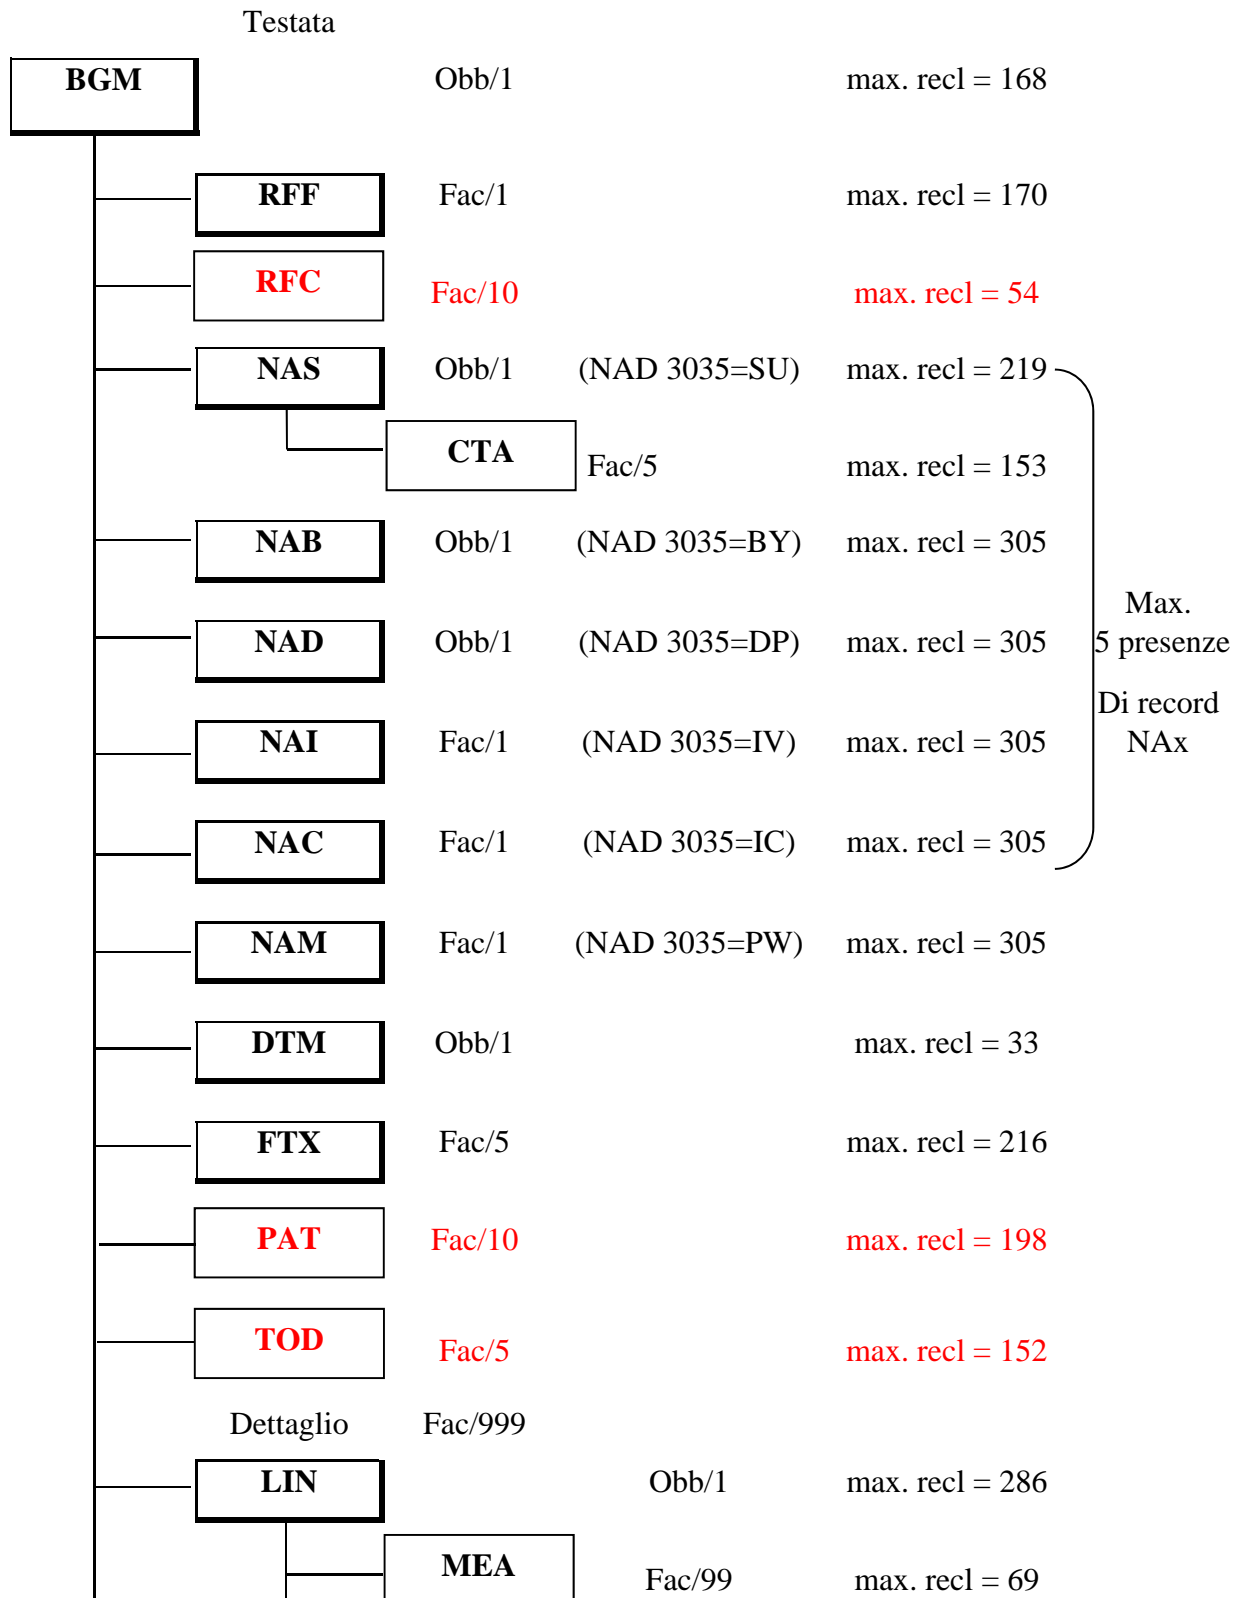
Testata

BGM Obb/1 max. recl = 168

RFF Fac/1 max. recl = 170

RFC Fac/10 max. recl = 54

NAS Obb/1 (NAD 3035=SU) max. recl = 219

CTA Fac/5 max. recl = 153

NAB Obb/1 (NAD 3035=BY) max. recl = 305

NAD Obb/1 (NAD 3035=DP) max. recl = 305

NAI Fac/1 (NAD 3035=IV) max. recl = 305

NAC Fac/1 (NAD 3035=IC) max. recl = 305

Max. 5 presenze

Di record NAx

NAM Fac/1 (NAD 3035=PW) max. recl = 305

DTM Obb/1 max. recl = 33

FTX Fac/5 max. recl = 216

PAT Fac/10 max. recl = 198

TOD Fac/5 max. recl = 152

Dettaglio Fac/999

LIN Obb/1 max. recl = 286

MEA Fac/99 max. recl = 69